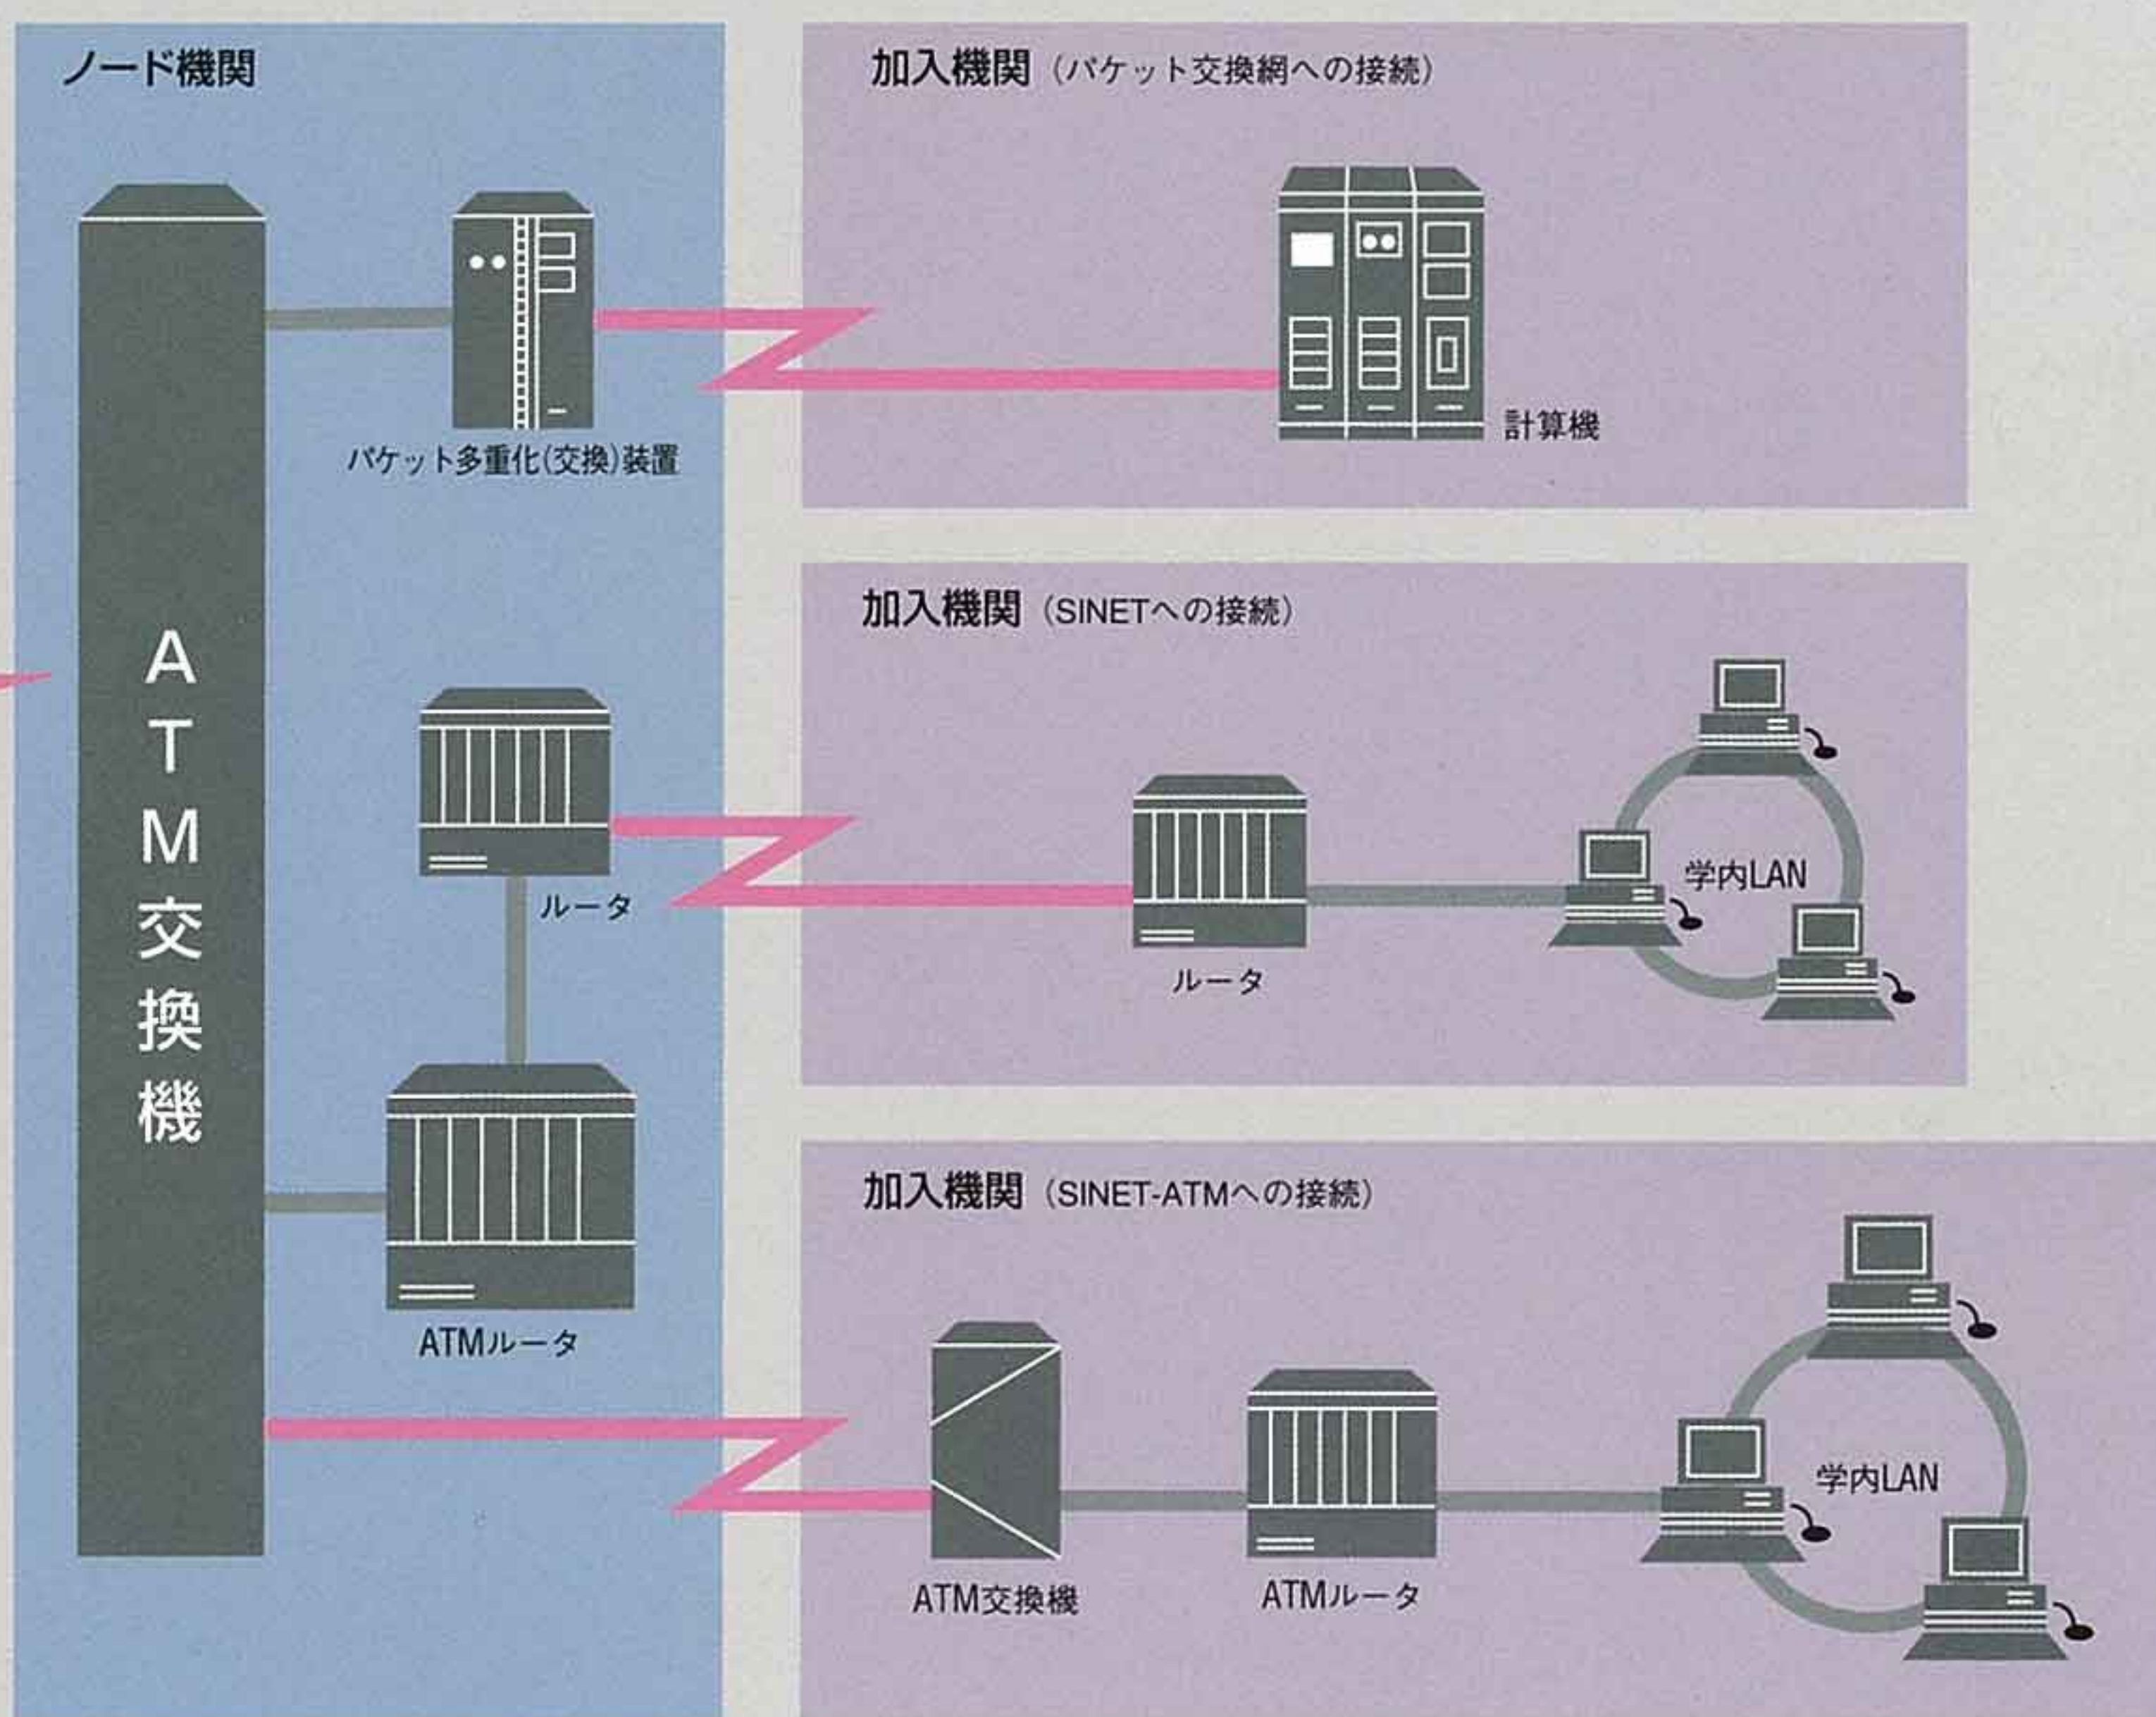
ノード機関

ATM交換機

パケット多重化(交換)装置

ルータ

ATMルータ

加入機関(パケット交換網への接続)

計算機

加入機関(SINETへの接続)

ルータ

学内LAN

加入機関(SINET-ATMへの接続)

ATM交換機

ATMルータ

学内LAN